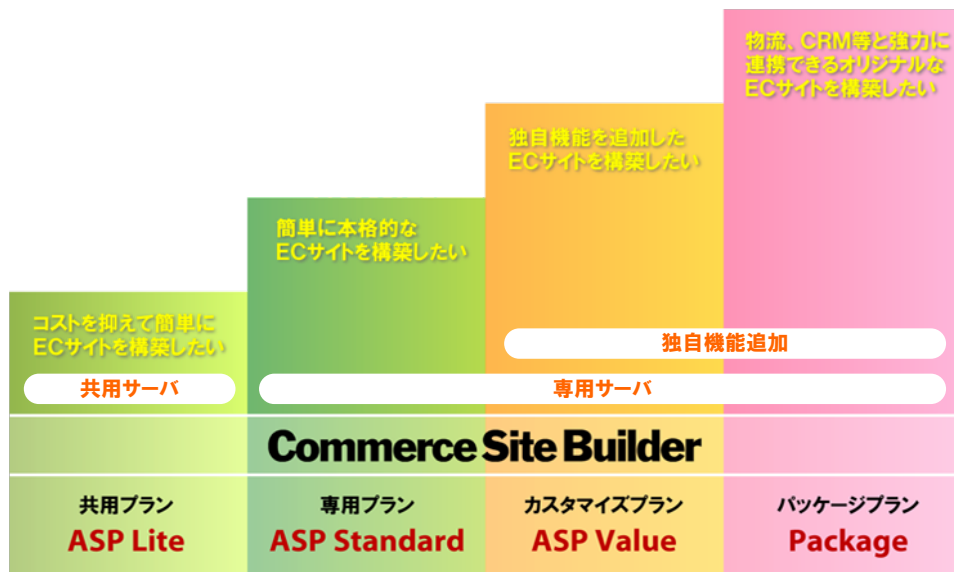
物流、CRM等と強力に連携できるオリジナルなECサイトを構築したい

独自機能を追加したECサイトを構築したい

簡単に本格的なECサイトを構築したい

コストを抑えて簡単にECサイトを構築したい

独自機能追加

共用サーバ

専用サーバ

Commerce Site Builder

| 共用プラン | 専用プラン | カスタマイズプラン | パッケージプラン |
|---|---|---|---|
| ASP Lite | ASP Standard | ASP Value | Package |